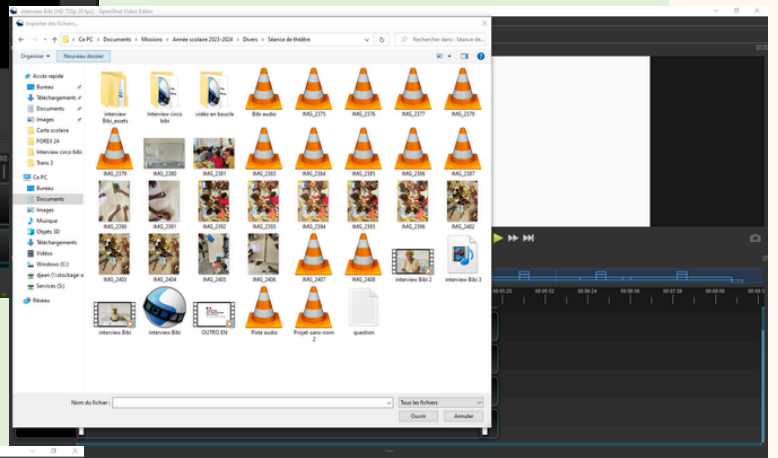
interview Bibi (HD 720p 30 fps) - OpenShot Video Editor

Importer des fichiers...

Ce PC › Documents › Missions › Année scolaire 2023-2024 › Divers › Séance de théâtre

Rechercher dans : Séance de thé...

Organiser ▾ Nouveau dossier

Accès rapide
Bureau
Téléchargements
Documents
Images
Carte scolaire
FOREX 24
Interview circo bibi
Trans 3

Ce PC
Bureau
Documents
Images
Musique
Objets 3D
Téléchargements
Vidéos
Windows (C:)
djean (\\stockage-a
Services (S:)

Réseau

interview Bibi_assets
Interview circo bibi
vidéo en boucle
Bibi audio
IMG_2375
IMG_2376
IMG_2377
IMG_2378
IMG_2379
IMG_2380
IMG_2381
IMG_2383
IMG_2384
IMG_2385
IMG_2386
IMG_2387
IMG_2390
IMG_2391
IMG_2392
IMG_2393
IMG_2394
IMG_2395
IMG_2396
IMG_2402
IMG_2403
IMG_2404
IMG_2405
IMG_2406
IMG_2407
IMG_2408
interview Bibi 2
interview Bibi 3
interview Bibi
interview Bibi
OUTRO EN
Piste audio
Projet-sans-nom-2
question

Nom du fichier :
Tous les fichiers
Ouvrir
Annuler

00:00:20
00:00:52
00:00:24
00:00:56
00:07:28
00:08:00
00:08:3